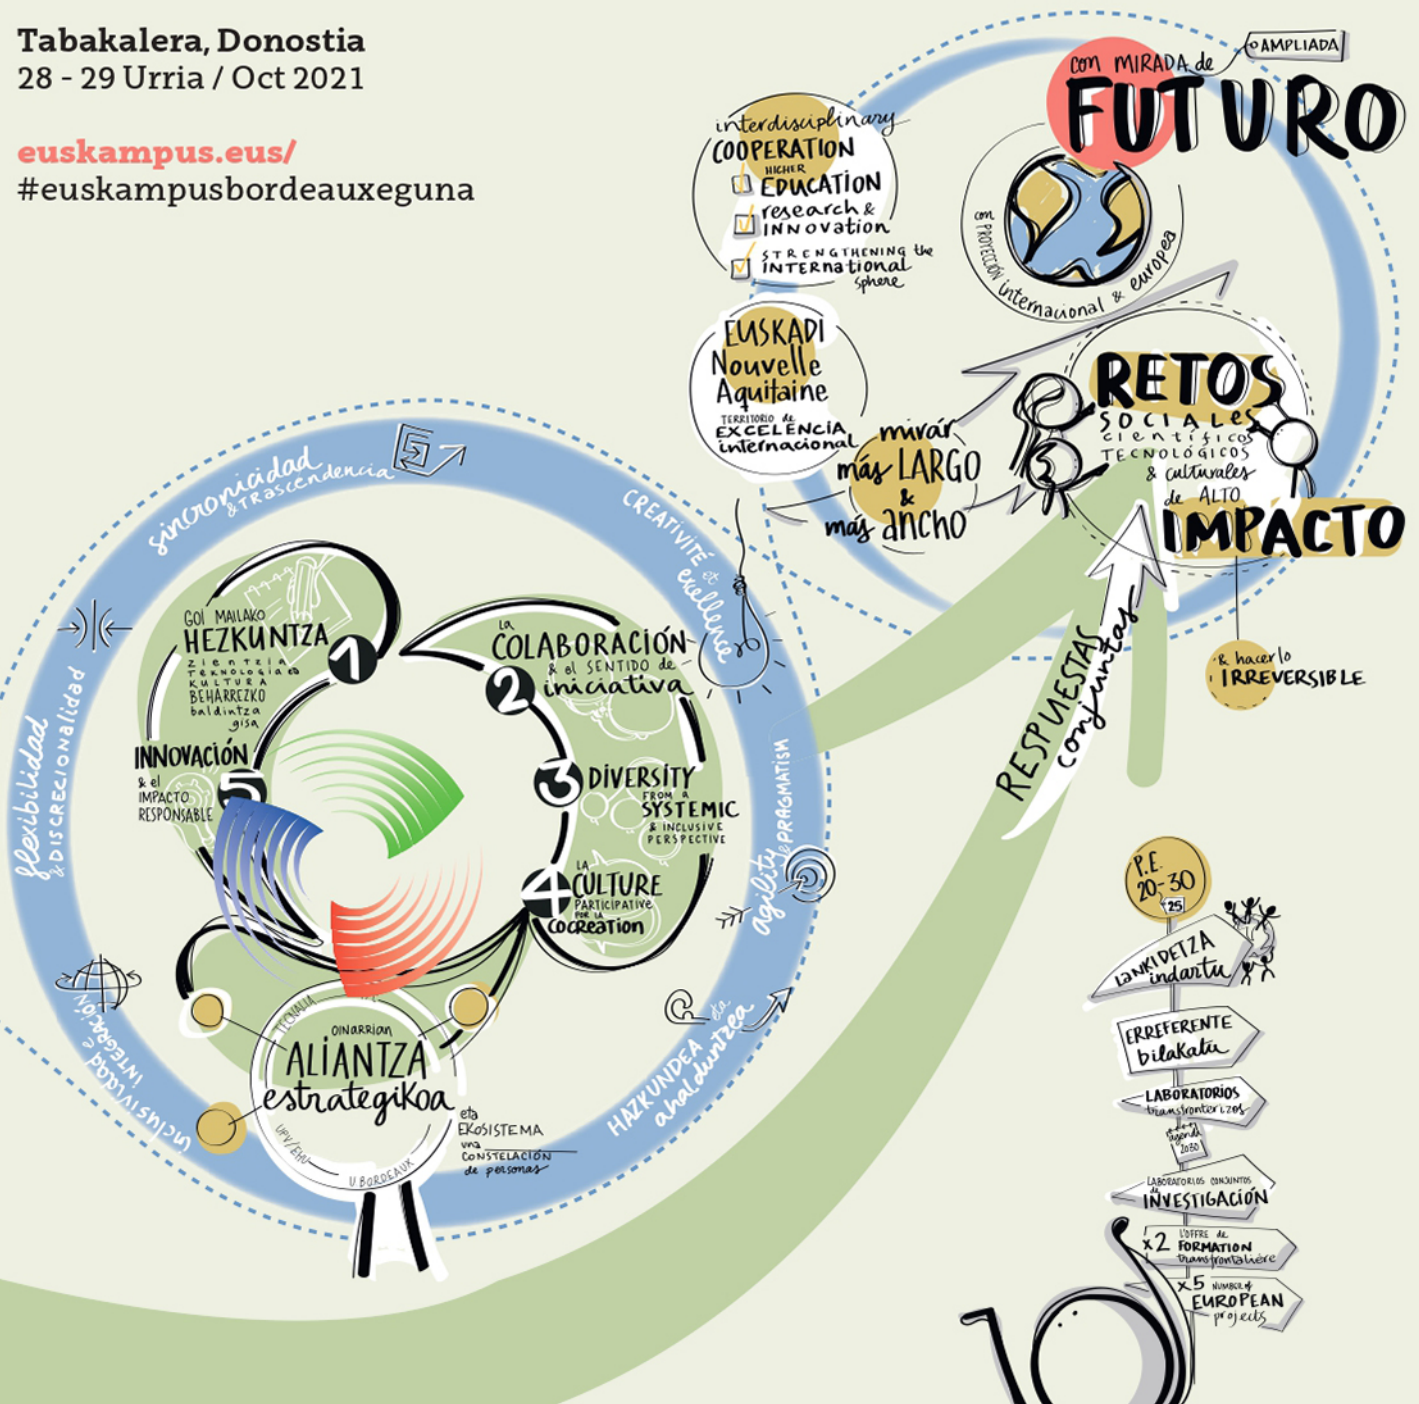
Tabakalera, Donostia
28 - 29 Urria / Oct 2021

euskampus.eus/
#euskampusbordeauxeguna

con MIRADA de AMPLIADA FUTURO

con PROYECCIÓN internacional & europea

interdisciplinary COOPERATION
HIGHER EDUCATION
research & INNOVATION
STRENGTHENING the INTERNATIONAL sphere

EUSKADI Nouvelle Aquitaine
TERRITORIO de EXCELENCIA internacional

mirar más LARGO & más ancho

RETOS SOCIALES científicos TECNOLÓGICOS & culturales de ALTO IMPACTO

& hacerlo IRREVERSIBLE

RESPUESTAS conjuntas

sincronicidad & trascendencia

CREATIVITÉ et excellence

flexibilidad & DISCRECIONALIDAD

agility & PRAGMATISM

inclusividad e integración

HAZKUNDEA eta ahalduntzea

GOI MAILAKO HEZKUNTZA ZIENTZIA TEKNOLOGIA eta KULTURA BEHARREZKO baldintza gisa

1

2 La COLABORACIÓN & el SENTIDO de iniciativa

3 DIVERSITY FROM A SYSTEMIC & INCLUSIVE PERSPECTIVE

4 LA CULTURE PARTICIPATIVE POUR LA COCREATION

5 INNOVACIÓN & el IMPACTO RESPONSABLE

TECNALIA
OINARRIAN ALIANTZA estrategiKoa
UPV/EHU
U BORDEAUX

eta EKOSISTEMA una CONSTELACIÓN de personas

P.E. 20-30
25

LANKIDETZA indartu

ERREFERENTE bilakatu

LABORATORIOS transfronterizos
Agenda 2030

LABORATORIOS CONJUNTOS de INVESTIGACIÓN

x2 L'OFFRE de FORMATION transfrontalière

x5 NUMBER of EUROPEAN projects